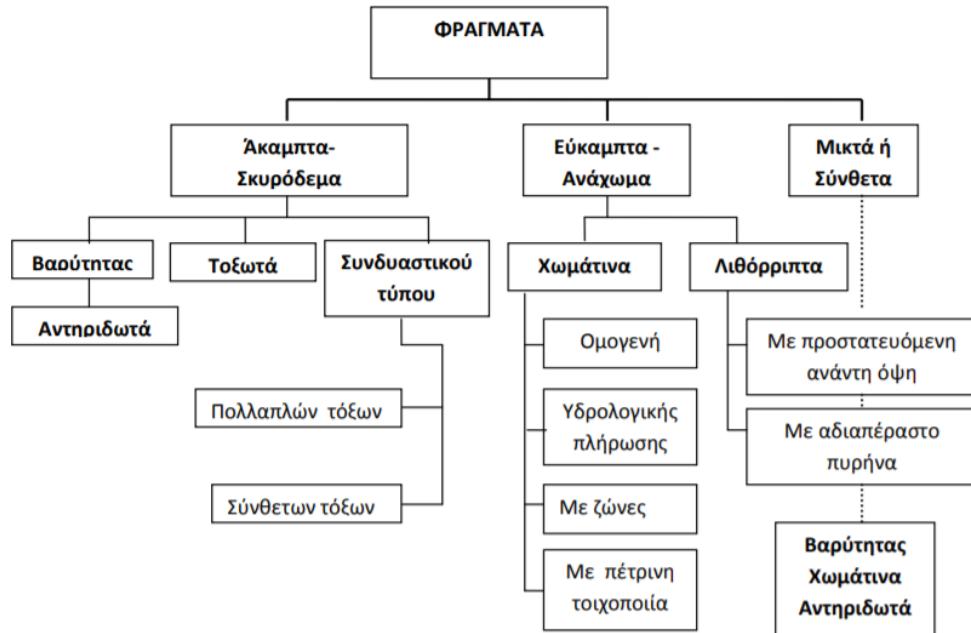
ΦΡΑΓΜΑΤΑ

Άκαμπτα-Σκυρόδεμα

Εύκαμπτα - Ανάχωμα

Μικτά ή Σύνθετα

Βαρύτητας

Αντηριδωτά

Τοξωτά

Συνδυαστικού τύπου

Πολλαπλών τόξων

Σύνθετων τόξων

Χωμάτινα

Ομογενή

Υδρολογικής πλήρωσης

Με ζώνες

Με πέτρινη τοιχοποιία

Λιθόρριπτα

Με προστατευόμενη ανάντη όψη

Με αδιαπέραστο πυρήνα

Βαρύτητας Χωμάτινα Αντηριδωτά